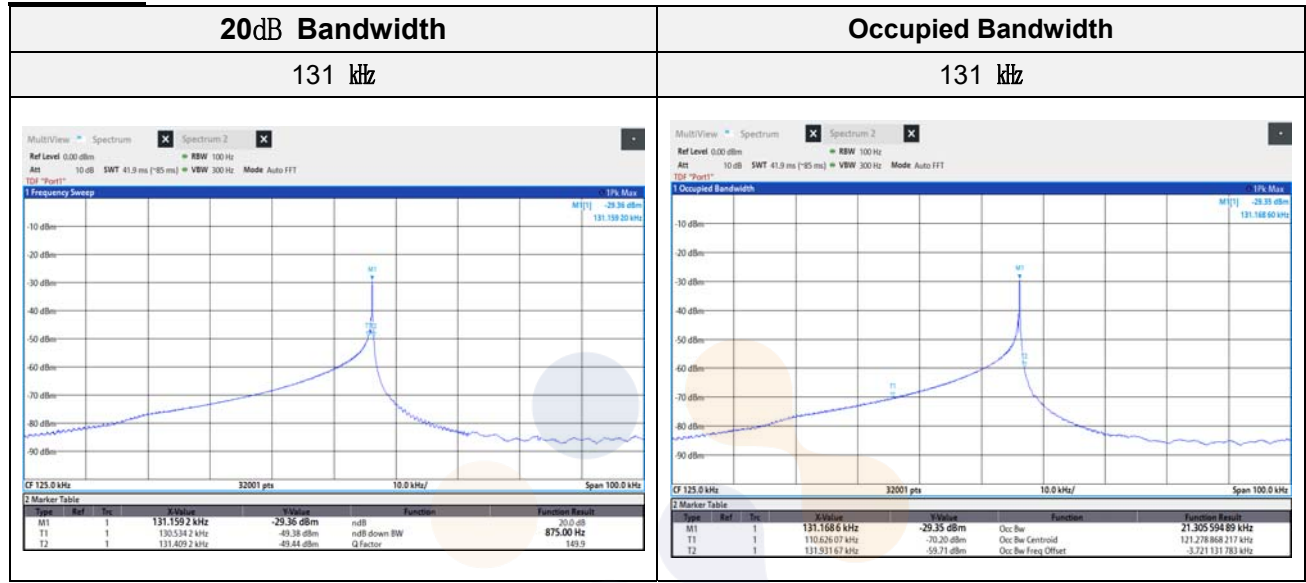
| 20㏈ Bandwidth | Occupied Bandwidth |
|---|---|
| 131 ㎑ | 131 ㎑ |

MultiView Spectrum Spectrum 2
Ref Level 0.00 dBm RBW 100 Hz
Att 10 dB SWT 41.9 ms (~85 ms) VBW 300 Hz Mode Auto FFT
TDF "Port1"
1 Frequency Sweep 1Pk Max
M1[1] -29.36 dBm
131.159 20 kHz
-10 dBm
-20 dBm
M1
-30 dBm
-40 dBm
T1T2
-50 dBm
-60 dBm
-70 dBm
-80 dBm
-90 dBm
CF 125.0 kHz 32001 pts 10.0 kHz/ Span 100.0 kHz
2 Marker Table

| Type | Ref | Trc | X-Value | Y-Value | Function | Function Result |
|---|---|---|---|---|---|---|
| M1 | | 1 | 131.159 2 kHz | -29.36 dBm | ndB | 20.0 dB |
| T1 | | 1 | 130.534 2 kHz | -49.38 dBm | ndB down BW | 875.00 Hz |
| T2 | | 1 | 131.409 2 kHz | -49.44 dBm | Q Factor | 149.9 |

MultiView Spectrum Spectrum 2
Ref Level 0.00 dBm RBW 100 Hz
Att 10 dB SWT 41.9 ms (~85 ms) VBW 300 Hz Mode Auto FFT
TDF "Port1"
1 Occupied Bandwidth 1Pk Max
M1[1] -29.35 dBm
131.168 60 kHz
-10 dBm
-20 dBm
M1
-30 dBm
-40 dBm
-50 dBm
T2
-60 dBm
T1
-70 dBm
-80 dBm
-90 dBm
CF 125.0 kHz 32001 pts 10.0 kHz/ Span 100.0 kHz
2 Marker Table

| Type | Ref | Trc | X-Value | Y-Value | Function | Function Result |
|---|---|---|---|---|---|---|
| M1 | | 1 | 131.168 6 kHz | -29.35 dBm | Occ Bw | 21.305 594 89 kHz |
| T1 | | 1 | 110.626 07 kHz | -70.20 dBm | Occ Bw Centroid | 121.278 868 217 kHz |
| T2 | | 1 | 131.931 67 kHz | -59.71 dBm | Occ Bw Freq Offset | -3.721 131 783 kHz |